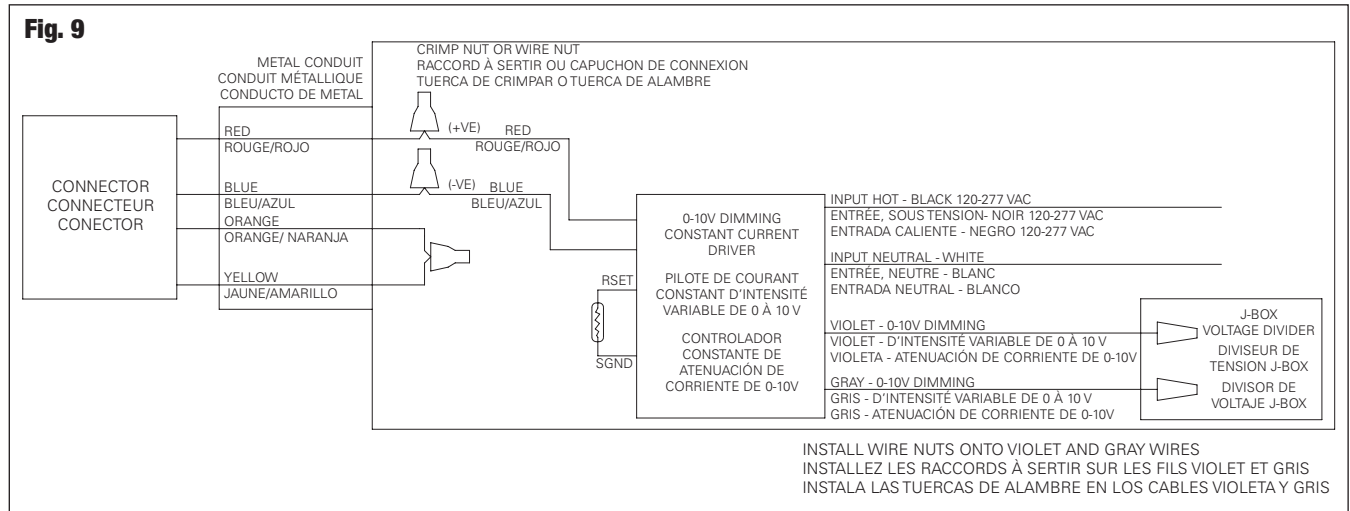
Fig. 9

METAL CONDUIT
CONDUIT MÉTALLIQUE
CONDUCTO DE METAL

CRIMP NUT OR WIRE NUT
RACCORD À SERTIR OU CAPUCHON DE CONNEXION
TUERCA DE CRIMPAR O TUERCA DE ALAMBRE

CONNECTOR
CONNECTEUR
CONECTOR

RED
ROUGE/ROJO

(+VE) RED
ROUGE/ROJO

BLUE
BLEU/AZUL

(-VE) BLUE
BLEU/AZUL

ORANGE
ORANGE/ NARANJA

YELLOW
JAUNE/AMARILLO

0-10V DIMMING
CONSTANT CURRENT
DRIVER

PILOTE DE COURANT
CONSTANT D'INTENSITÉ
VARIABLE DE 0 À 10 V

CONTROLADOR
CONSTANTE DE
ATENUACIÓN DE
CORRIENTE DE 0-10V

RSET
SGND

INPUT HOT - BLACK 120-277 VAC
ENTRÉE, SOUS TENSION- NOIR 120-277 VAC
ENTRADA CALIENTE - NEGRO 120-277 VAC

INPUT NEUTRAL - WHITE
ENTRÉE, NEUTRE - BLANC
ENTRADA NEUTRAL - BLANCO

VIOLET - 0-10V DIMMING
VIOLET - D'INTENSITÉ VARIABLE DE 0 À 10 V
VIOLETA - ATENUACIÓN DE CORRIENTE DE 0-10V

GRAY - 0-10V DIMMING
GRIS - D'INTENSITÉ VARIABLE DE 0 À 10 V
GRIS - ATENUACIÓN DE CORRIENTE DE 0-10V

J-BOX
VOLTAGE DIVIDER
DIVISEUR DE
TENSION J-BOX
DIVISOR DE
VOLTAJE J-BOX

INSTALL WIRE NUTS ONTO VIOLET AND GRAY WIRES
INSTALLEZ LES RACCORDS À SERTIR SUR LES FILS VIOLET ET GRIS
INSTALA LAS TUERCAS DE ALAMBRE EN LOS CABLES VIOLETA Y GRIS